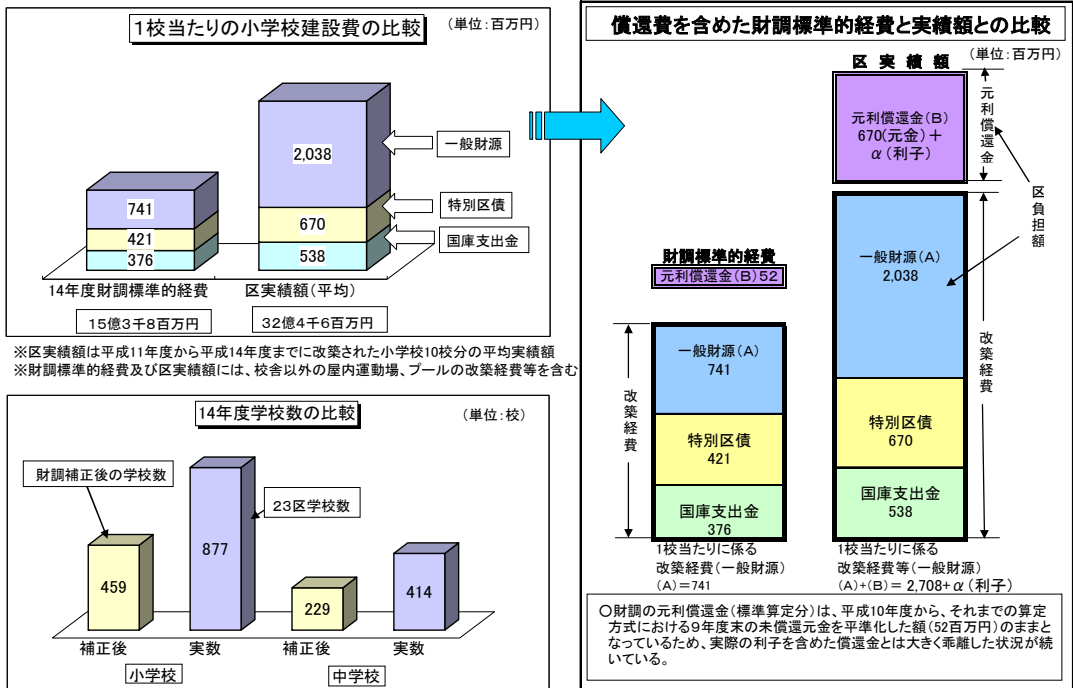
1校当たりの小学校建設費の比較

（単位：百万円）

741
421
376

2,038
670
538

一般財源
特別区債
国庫支出金

14年度財調標準的経費
区実績額（平均）

15億3千8百万円
32億4千6百万円

※区実績額は平成11年度から平成14年度までに改築された小学校10校分の平均実績額
※財調標準的経費及び区実績額には、校舎以外の屋内運動場、プールの改築経費等を含む

14年度学校数の比較

（単位：校）

財調補正後の学校数
23区学校数

459
877
229
414

補正後
実数
補正後
実数

小学校
中学校

償還費を含めた財調標準的経費と実績額との比較

（単位：百万円）

区実績額

元利償還金（B）
670（元金）＋
$\alpha$（利子）

元利償還金

区負担額

財調標準的経費

元利償還金（B）52

改築経費

一般財源（A）
741

特別区債
421

国庫支出金
376

一般財源（A）
2,038

特別区債
670

国庫支出金
538

改築経費

1校当たりに係る改築経費（一般財源）
（A）＝741

1校当たりに係る改築経費等（一般財源）
（A）+（B）＝ 2,708+$\alpha$（利子）

○財調の元利償還金（標準算定分）は、平成10年度から、それまでの算定方式における9年度末の未償還元金を平準化した額（52百万円）のままとなっているため、実際の利子を含めた償還金とは大きく乖離した状況が続いている。